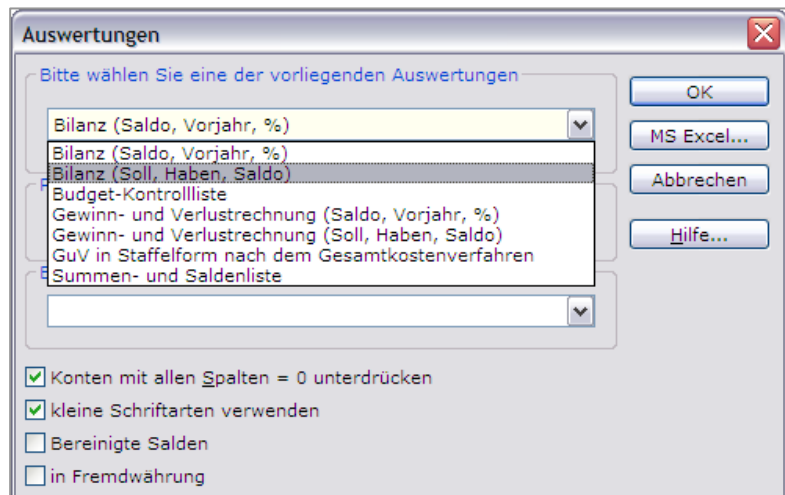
Auswertungen

Bitte wählen Sie eine der vorliegenden Auswertungen

Bilanz (Saldo, Vorjahr, %)

Bilanz (Saldo, Vorjahr, %)
Bilanz (Soll, Haben, Saldo)
Budget-Kontrollliste
Gewinn- und Verlustrechnung (Saldo, Vorjahr, %)
Gewinn- und Verlustrechnung (Soll, Haben, Saldo)
GuV in Staffelform nach dem Gesamtkostenverfahren
Summen- und Saldenliste

OK
MS Excel...
Abbrechen
Hilfe...

Konten mit allen Spalten = 0 unterdrücken
kleine Schriftarten verwenden
Bereinigte Salden
in Fremdwährung